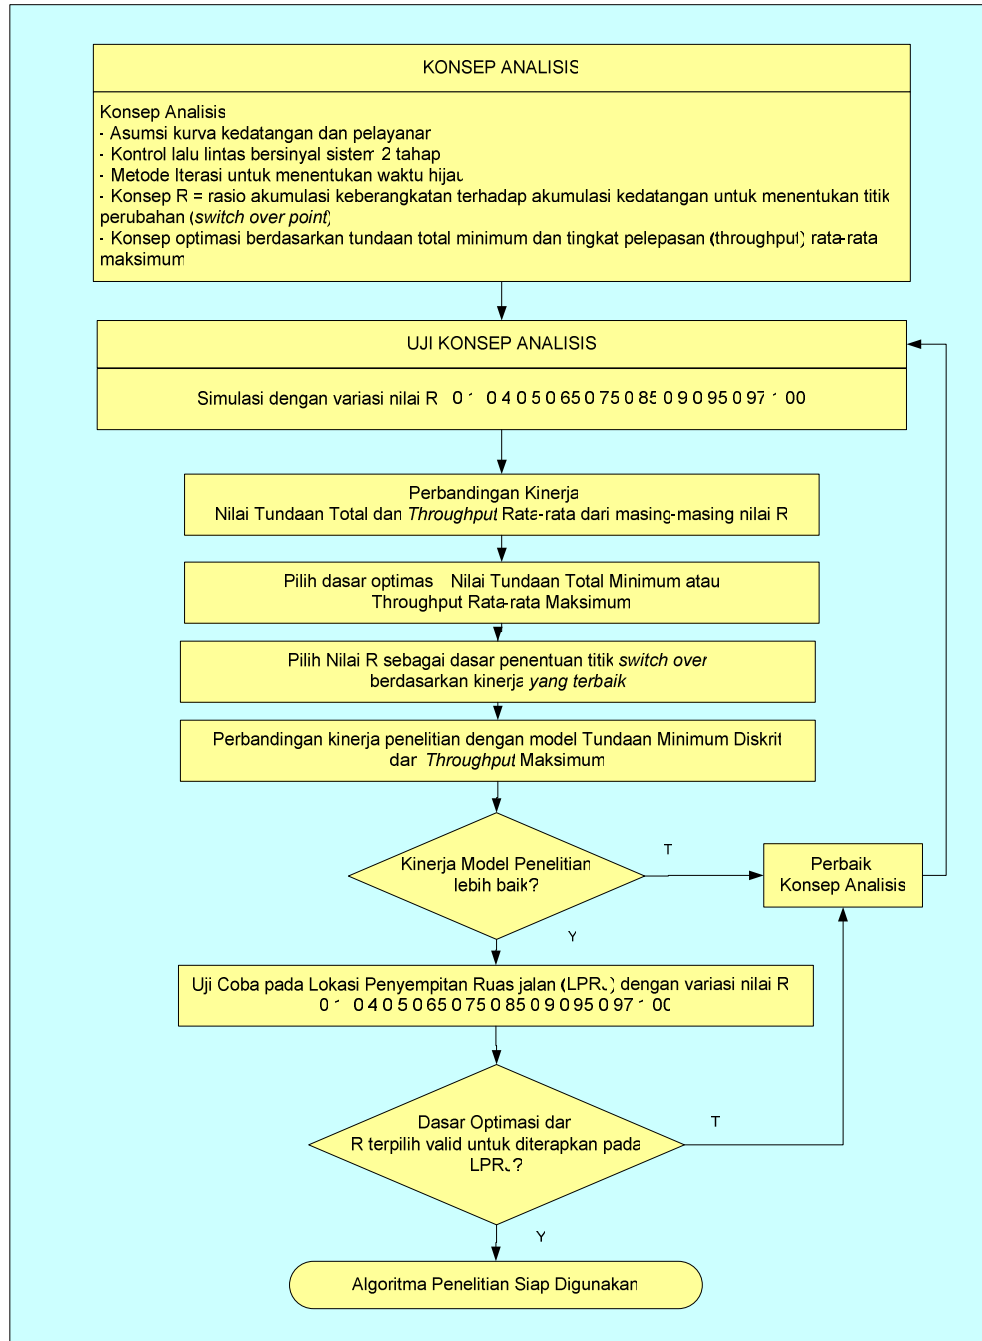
KONSEP ANALISIS

Konsep Analisis
- Asumsi kurva kedatangan dan pelayanan
- Kontrol lalu lintas bersinyal sistem 2 tahap
- Metode Iterasi untuk menentukan waktu hijau
- Konsep R = rasio akumulasi keberangkatan terhadap akumulasi kedatangan untuk menentukan titik perubahan (switch over point)
- Konsep optimasi berdasarkan tundaan total minimum dan tingkat pelepasan (throughput) rata-rata maksimum

UJI KONSEP ANALISIS

Simulasi dengan variasi nilai R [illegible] 0.4 0.5 0.65 0.75 0.85 0.9 0.95 0.97 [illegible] 00

Perbandingan Kinerja
Nilai Tundaan Total dan Throughput Rata-rata dari masing-masing nilai R

Pilih dasar optimasi Nilai Tundaan Total Minimum atau Throughput Rata-rata Maksimum

Pilih Nilai R sebagai dasar penentuan titik switch over berdasarkan kinerja yang terbaik

Perbandingan kinerja penelitian dengan model Tundaan Minimum Diskrit dan Throughput Maksimum

Kinerja Model Penelitian lebih baik?

T

Perbaik Konsep Analisis

Y

Uji Coba pada Lokasi Penyempitan Ruas jalan (LPR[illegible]) dengan variasi nilai R 0.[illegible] 0.4 0.5 0.65 0.75 0.85 0.9 0.95 0.97 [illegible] 00

Dasar Optimasi dan R terpilih valid untuk diterapkan pada LPR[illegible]?

T

Y

Algoritma Penelitian Siap Digunakan